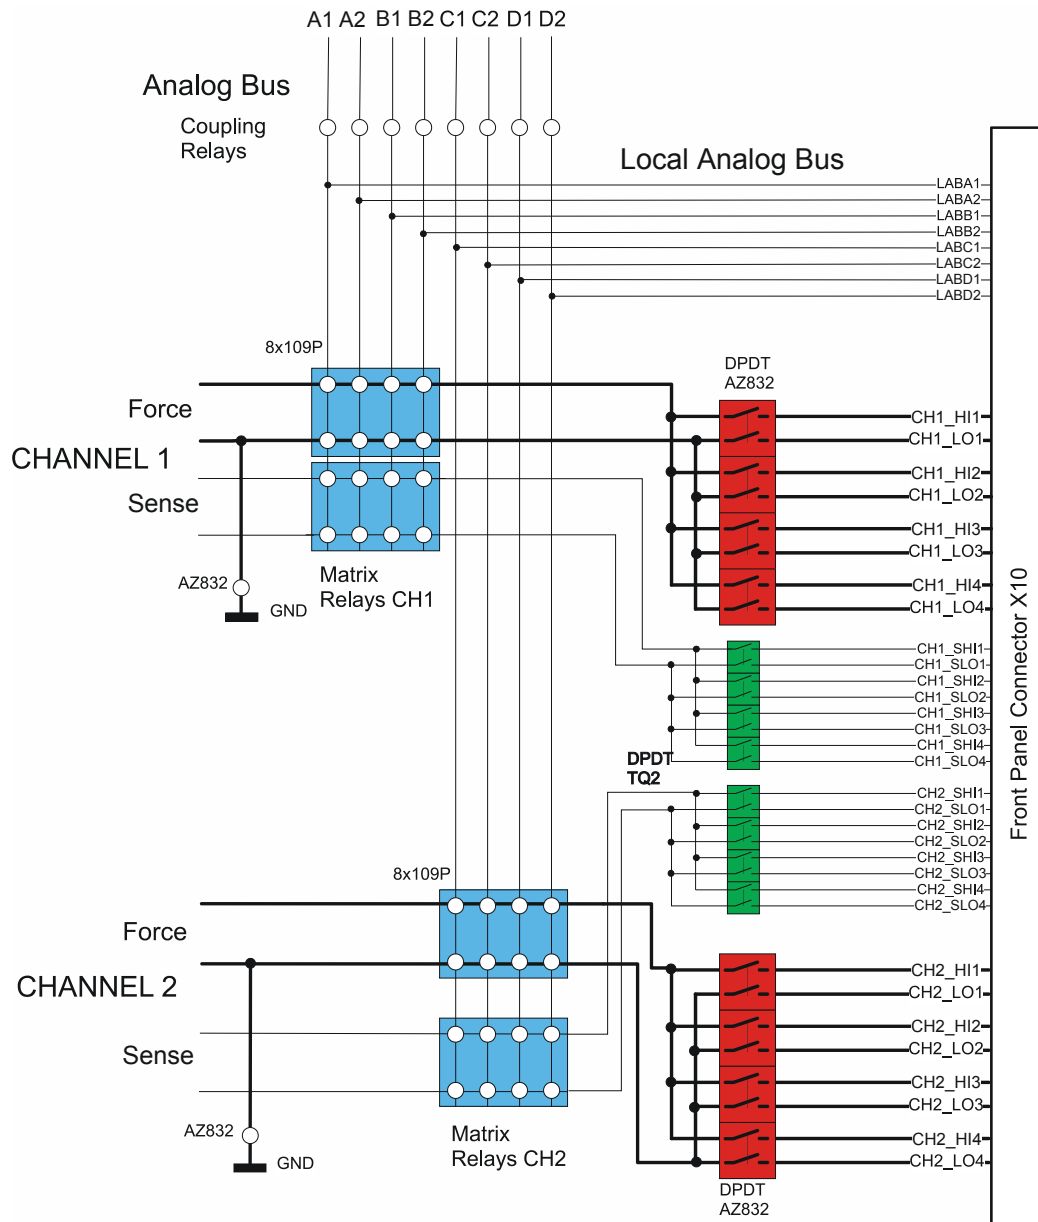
A1 A2 B1 B2 C1 C2 D1 D2

Analog Bus

Coupling Relays

Local Analog Bus

LABA1
LABA2
LABB1
LABB2
LABC1
LABC2
LABD1
LABD2

8x109P

DPDT AZ832

Force

CHANNEL 1

Sense

CH1_HI1
CH1_LO1
CH1_HI2
CH1_LO2
CH1_HI3
CH1_LO3
CH1_HI4
CH1_LO4

AZ832

GND

Matrix Relays CH1

CH1_SHI1
CH1_SLO1
CH1_SHI2
CH1_SLO2
CH1_SHI3
CH1_SLO3
CH1_SHI4
CH1_SLO4

DPDT TQ2

CH2_SHI1
CH2_SLO1
CH2_SHI2
CH2_SLO2
CH2_SHI3
CH2_SLO3
CH2_SHI4
CH2_SLO4

Front Panel Connector X10

8x109P

Force

CHANNEL 2

Sense

CH2_HI1
CH2_LO1
CH2_HI2
CH2_LO2
CH2_HI3
CH2_LO3
CH2_HI4
CH2_LO4

AZ832

GND

Matrix Relays CH2

DPDT AZ832